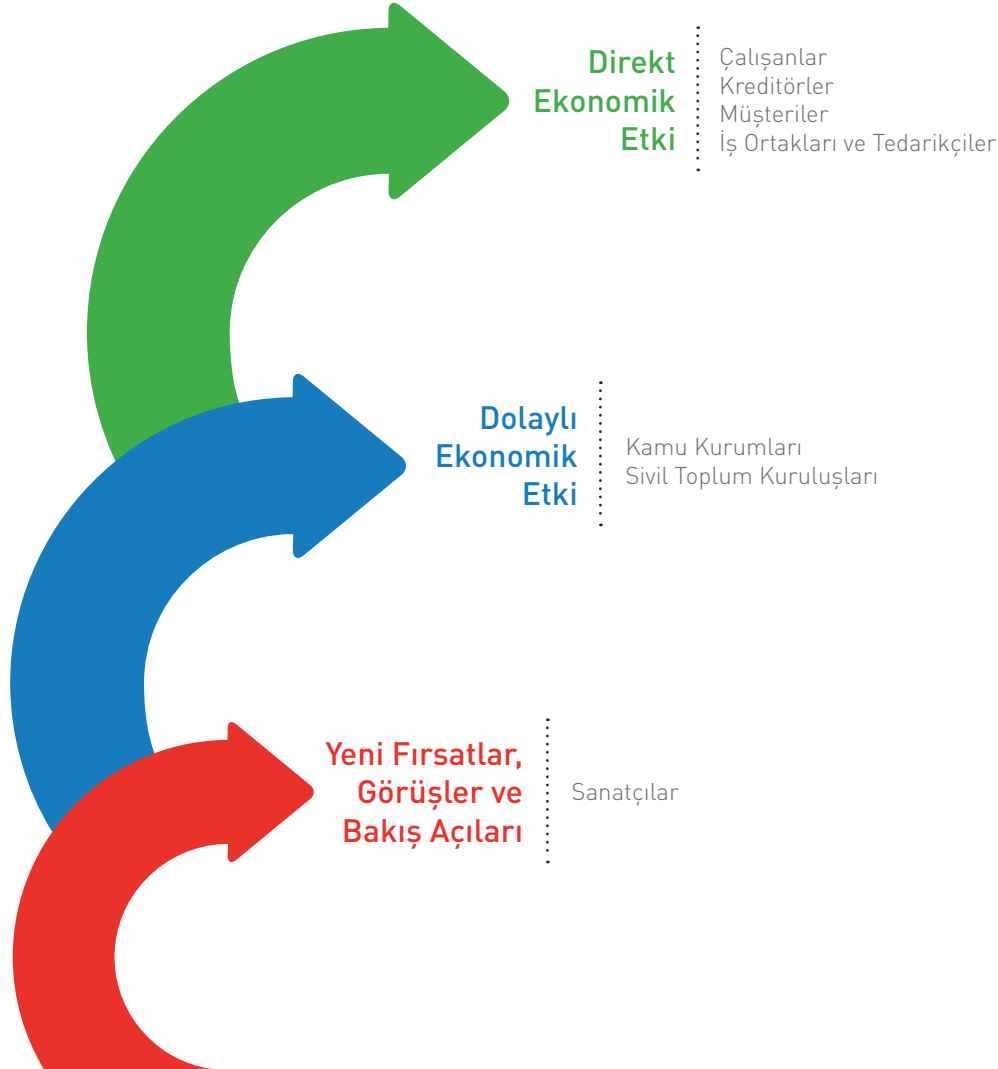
Direkt Ekonomik Etki

Çalışanlar
Kreditörler
Müşteriler
İş Ortakları ve Tedarikçiler

Dolaylı Ekonomik Etki

Kamu Kurumları
Sivil Toplum Kuruluşları

Yeni Fırsatlar, Görüşler ve Bakış Açıları

Sanatçılar